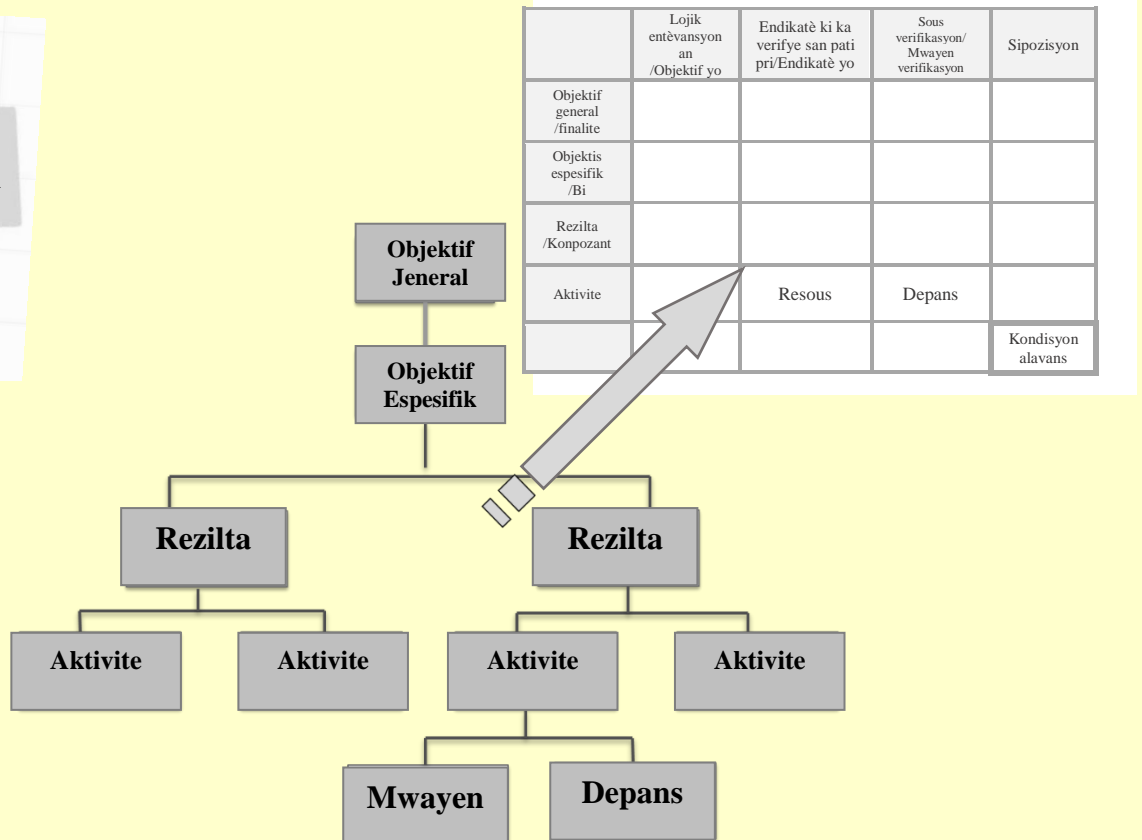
| | Lojik entèvansyon an /Objektif yo | Endikatè ki ka verifye san pati pri/Endikatè yo | Sous verifikasyon/ Mwayen verifikasyon | Sipozisyon |
|---|---|---|---|---|
| Objektif general /finalite | | | | |
| Objektis espesifik /Bi | | | | |
| Rezilta /Konpozant | | | | |
| Aktivite | | Resous | Depans | |
| | | | | Kondisyon alavans |

Objektif Jeneral

Objektif Espesifik

Rezilta

Rezilta

Aktivite

Aktivite

Aktivite

Aktivite

Mwayen

Depans